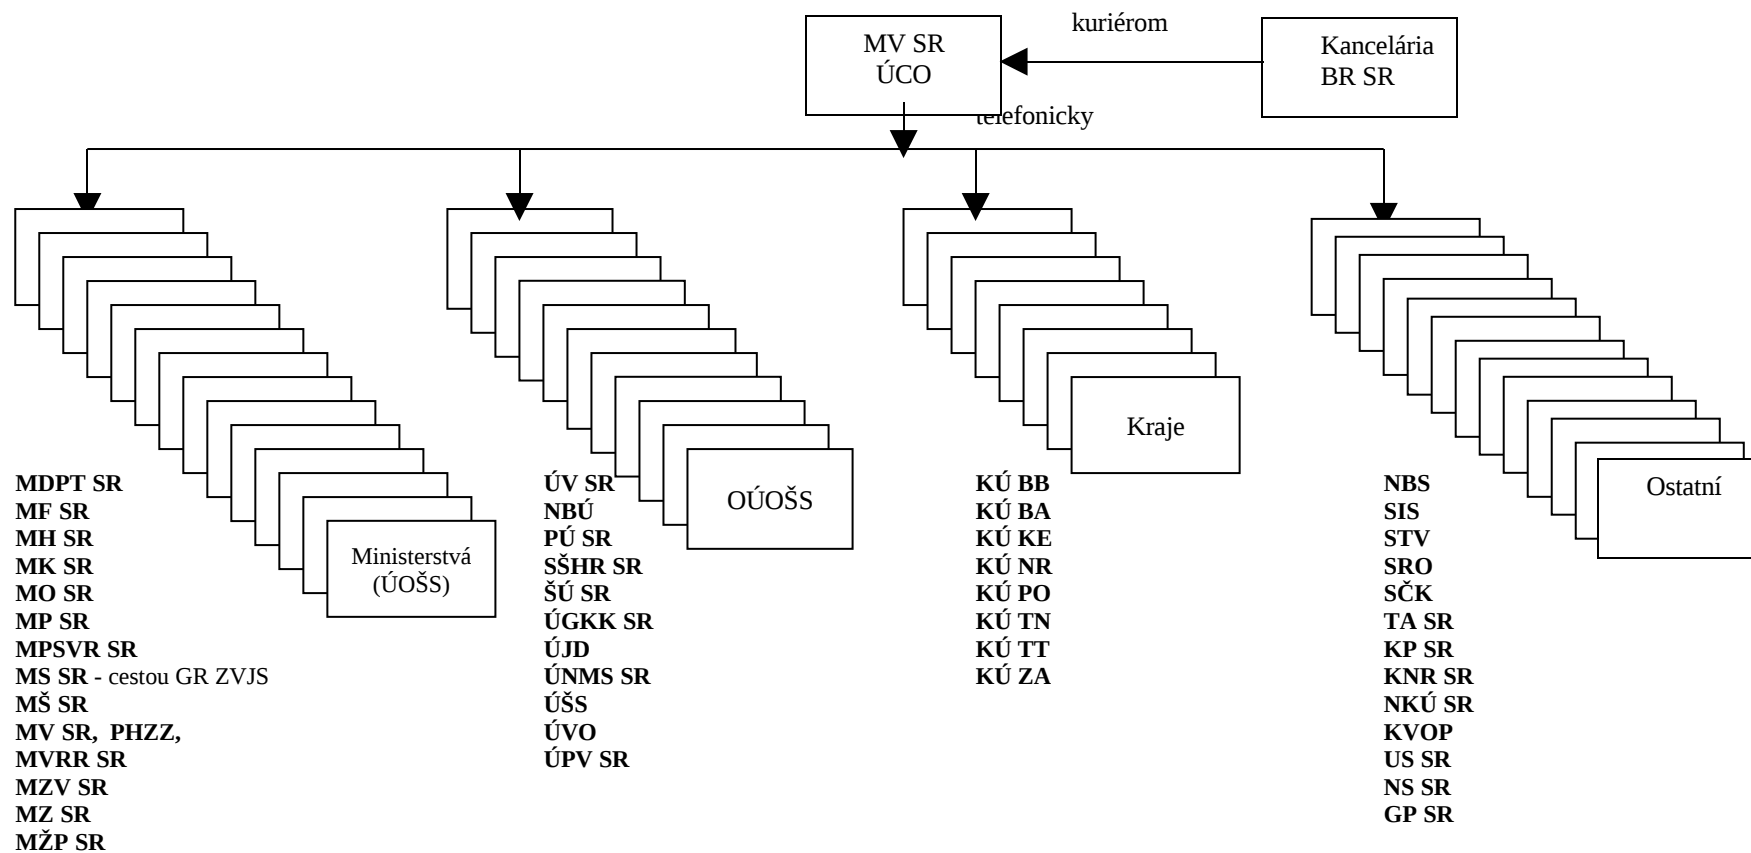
kuriérom

MV SR
ÚCO

Kancelária
BR SR

telefonicky

Ministerstvá
(ÚOŠS)

MDPT SR
MF SR
MH SR
MK SR
MO SR
MP SR
MPSVR SR
MS SR - cestou GR ZVJS
MŠ SR
MV SR, PHZZ,
MVRR SR
MZV SR
MZ SR
MŽP SR

OÚOŠS

ÚV SR
NBÚ
PÚ SR
SŠHR SR
ŠÚ SR
ÚGKK SR
ÚJD
ÚNMS SR
ÚŠS
ÚVO
ÚPV SR

Kraje

KÚ BB
KÚ BA
KÚ KE
KÚ NR
KÚ PO
KÚ TN
KÚ TT
KÚ ZA

Ostatní

NBS
SIS
STV
SRO
SČK
TA SR
KP SR
KNR SR
NKÚ SR
KVOP
US SR
NS SR
GP SR